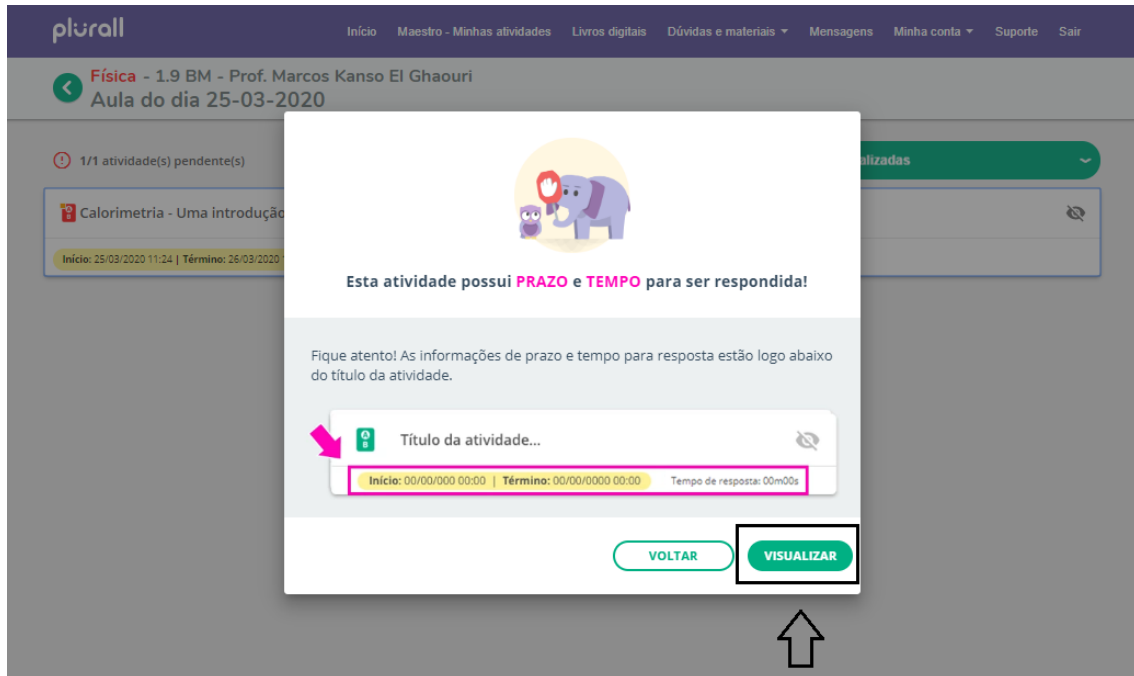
plurall

Início Maestro - Minhas atividades Livros digitais Dúvidas e materiais ▾ Mensagens Minha conta ▾ Suporte Sair

Física - 1.9 BM - Prof. Marcos Kanso El Ghaouri
Aula do dia 25-03-2020

1/1 atividade(s) pendente(s)

alizadas

Calorimetria - Uma introduçã

Início: 25/03/2020 11:24 | Término: 26/03/2020

Esta atividade possui PRAZO e TEMPO para ser respondida!

Fique atento! As informações de prazo e tempo para resposta estão logo abaixo do título da atividade.

Título da atividade...

Início: 00/00/000 00:00 | Término: 00/00/0000 00:00 Tempo de resposta: 00m00s

VOLTAR VISUALIZAR